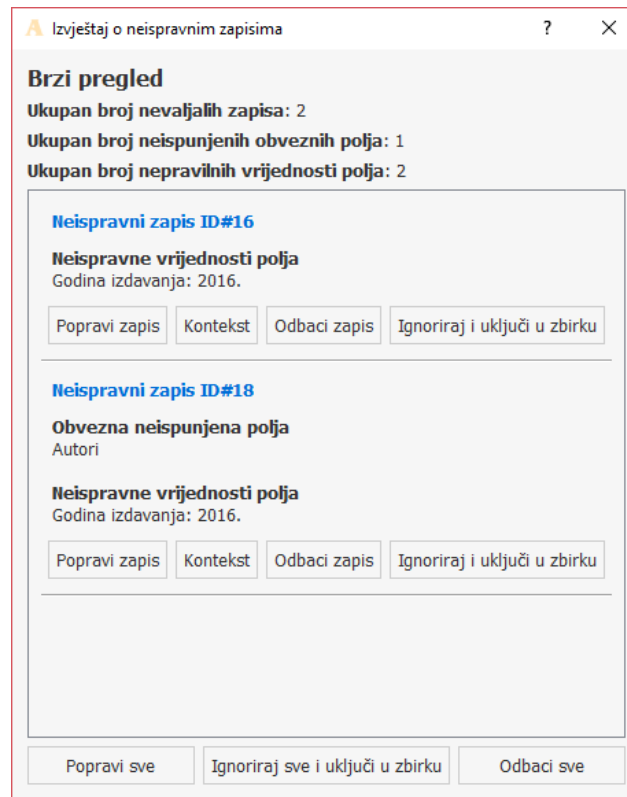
Izvještaj o neispravnim zapisima ? ×

Brzi pregled
Ukupan broj nevaljalih zapisa: 2
Ukupan broj neispunjenih obveznih polja: 1
Ukupan broj nepravilnih vrijednosti polja: 2

Neispravni zapis ID#16
Neispravne vrijednosti polja
Godina izdavanja: 2016.

Popravi zapis | Kontekst | Odbaci zapis | Ignoriraj i uključi u zbirku

Neispravni zapis ID#18
Obvezna neispunjena polja
Autori

Neispravne vrijednosti polja
Godina izdavanja: 2016.

Popravi zapis | Kontekst | Odbaci zapis | Ignoriraj i uključi u zbirku

Popravi sve | Ignoriraj sve i uključi u zbirku | Odbaci sve